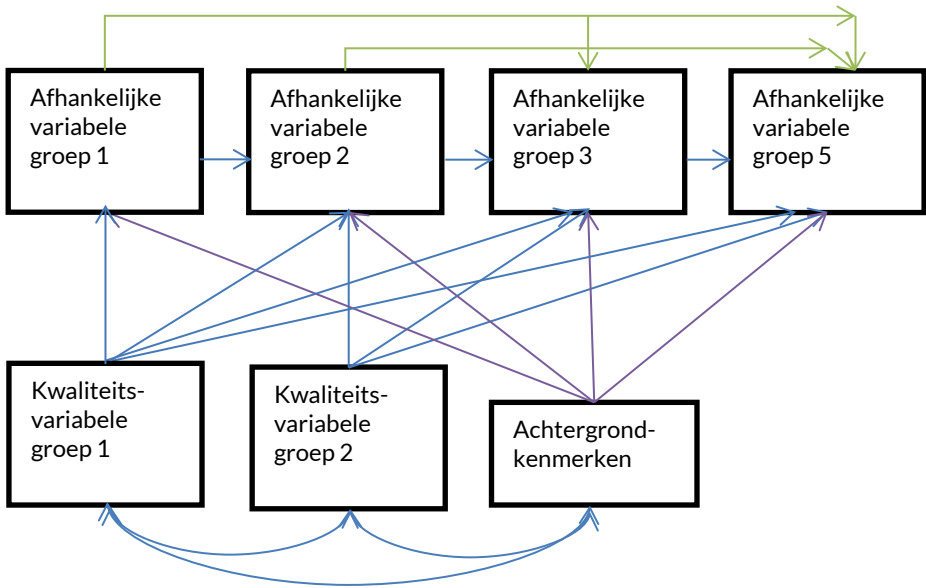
Afhankelijke variabele groep 1

Afhankelijke variabele groep 2

Afhankelijke variabele groep 3

Afhankelijke variabele groep 5

Kwaliteits-variabele groep 1

Kwaliteits-variabele groep 2

Achtergrond-kenmerken